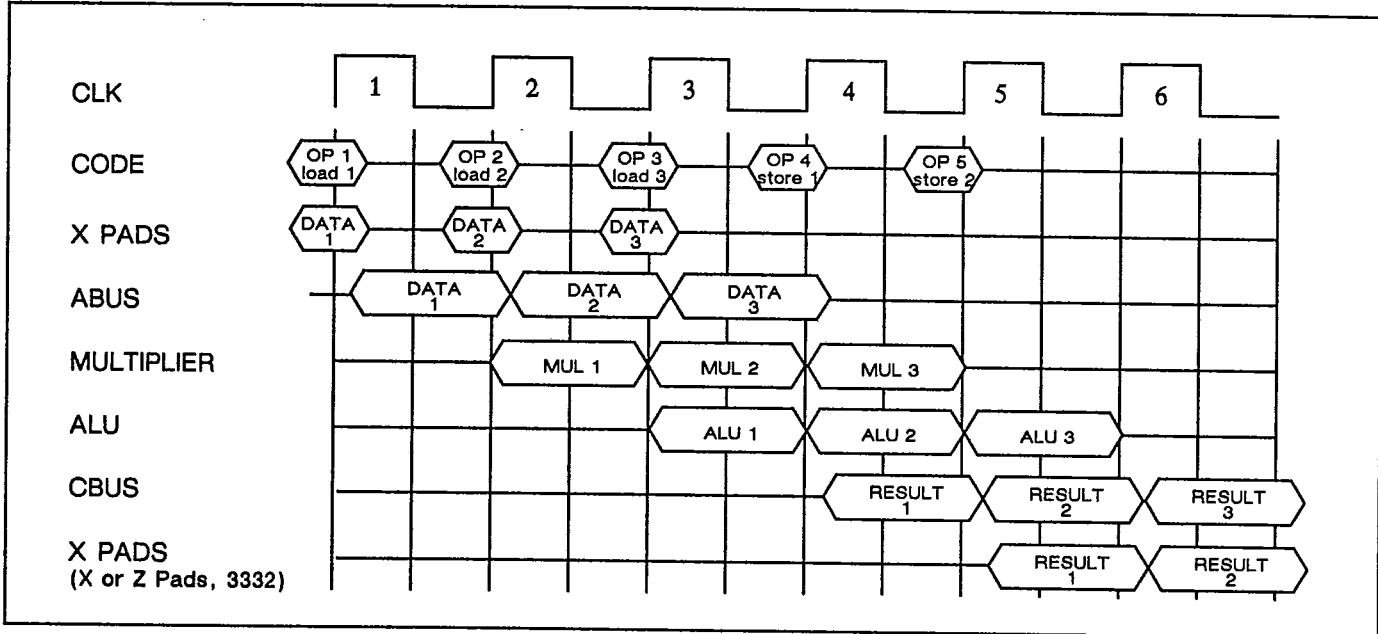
CLK
1
2
3
4
5
6

CODE
OP 1 load 1
OP 2 load 2
OP 3 load 3
OP 4 store 1
OP 5 store 2

X PADS
DATA 1
DATA 2
DATA 3

ABUS
DATA 1
DATA 2
DATA 3

MULTIPLIER
MUL 1
MUL 2
MUL 3

ALU
ALU 1
ALU 2
ALU 3

CBUS
RESULT 1
RESULT 2
RESULT 3

X PADS
(X or Z Pads, 3332)
RESULT 1
RESULT 2